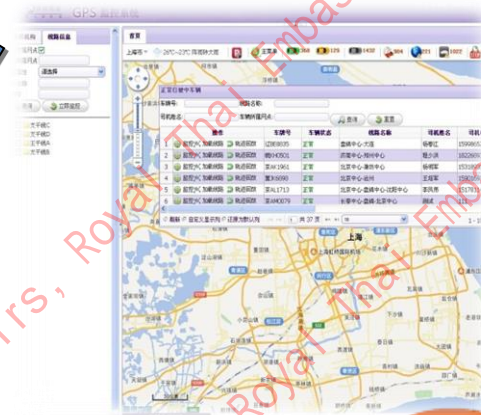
GPS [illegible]

首页

上海

车牌号: 
司机姓名:
查询 重置

| | 操作 | 车牌号 | 车辆状态 | 线路名称 | 司机姓名 |
|---|---|---|---|---|---|
| 1 | 监控 加载线路 轨迹回放 | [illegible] | 正常 | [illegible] | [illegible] |
| 2 | 监控 加载线路 轨迹回放 | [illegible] | 正常 | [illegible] | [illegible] |
| 3 | 监控 加载线路 轨迹回放 | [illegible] | 正常 | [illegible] | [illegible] |
| 4 | 监控 加载线路 轨迹回放 | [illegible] | 正常 | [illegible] | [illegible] |
| 5 | 监控 加载线路 轨迹回放 | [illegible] | 正常 | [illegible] | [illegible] |
| 6 | 监控 加载线路 轨迹回放 | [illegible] | 正常 | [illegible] | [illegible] |

上海

rs, Royal Thai Embassy
Royal Thai Embas